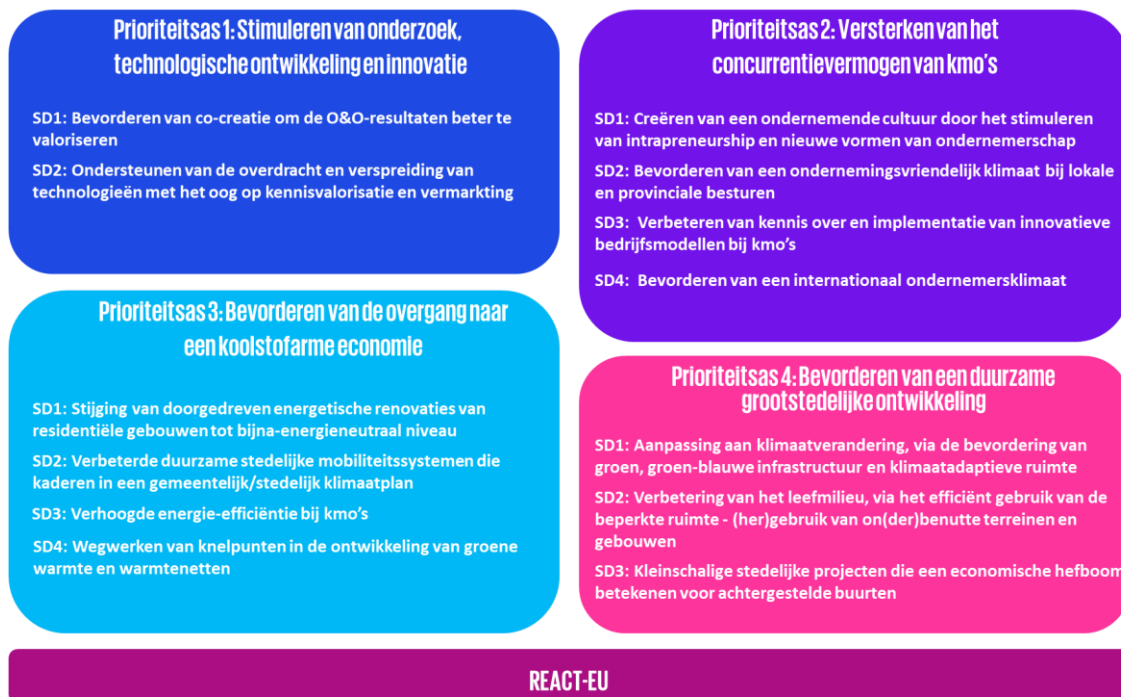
Prioriteitsas 1: Stimuleren van onderzoek, technologische ontwikkeling en innovatie

SD1: Bevorderen van co-creatie om de O&O-resultaten beter te valoriseren

SD2: Ondersteunen van de overdracht en verspreiding van technologieën met het oog op kennisvalorisatie en vermarkting

Prioriteitsas 2: Versterken van het concurrentievermogen van kmo's

SD1: Creëren van een ondernemende cultuur door het stimuleren van intrapreneurship en nieuwe vormen van ondernemerschap

SD2: Bevorderen van een ondernemingsvriendelijk klimaat bij lokale en provinciale besturen

SD3: Verbeteren van kennis over en implementatie van innovatieve bedrijfsmodellen bij kmo's

SD4: Bevorderen van een internationaal ondernemersklimaat

Prioriteitsas 3: Bevorderen van de overgang naar een koolstofarme economie

SD1: Stijging van doorgedreven energetische renovaties van residentiële gebouwen tot bijna-energieneutraal niveau

SD2: Verbeterde duurzame stedelijke mobiliteitssystemen die kaderen in een gemeentelijk/stedelijk klimaatplan

SD3: Verhoogde energie-efficiëntie bij kmo's

SD4: Wegwerken van knelpunten in de ontwikkeling van groene warmte en warmtenetten

Prioriteitsas 4: Bevorderen van een duurzame grootstedelijke ontwikkeling

SD1: Aanpassing aan klimaatverandering, via de bevordering van groen, groen-blauwe infrastructuur en klimaatadaptieve ruimte

SD2: Verbetering van het leefmilieu, via het efficiënt gebruik van de beperkte ruimte - (her)gebruik van on(der)benutte terreinen en gebouwen

SD3: Kleinschalige stedelijke projecten die een economische hefboom betekenen voor achtergestelde buurten

REACT-EU